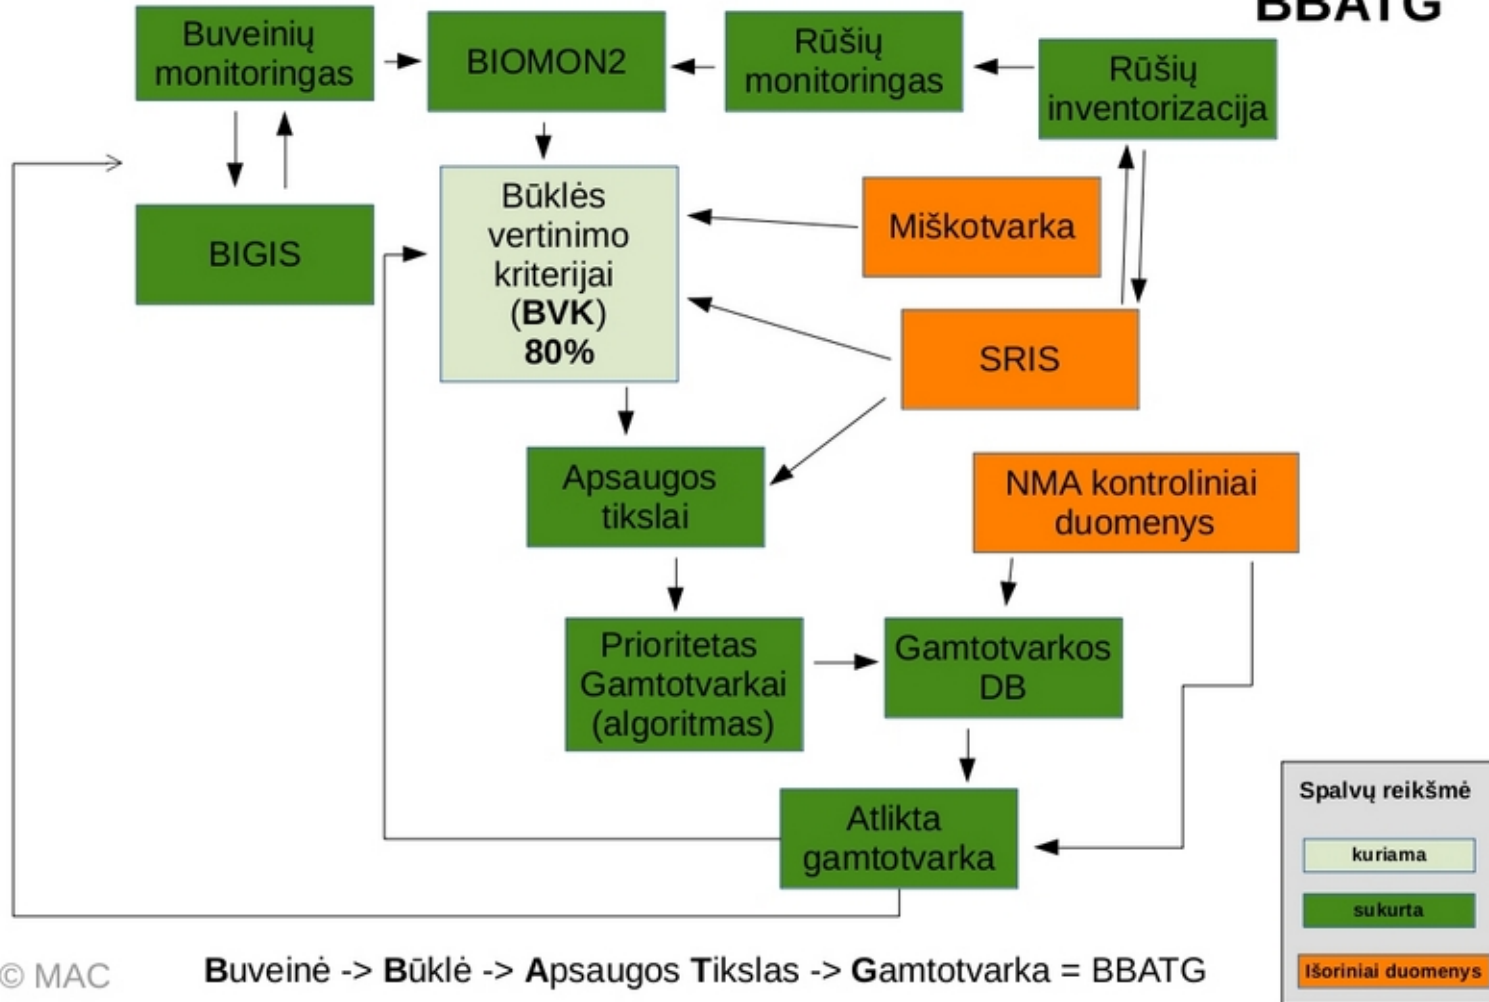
BBATG

Buveinių monitoringas

BIOMON2

Rūšių monitoringas

Rūšių inventorizacija

BIGIS

Būklės vertinimo kriterijai (**BVK**) **80%**

Miškotvarka

SRIS

Apsaugos tikslai

NMA kontroliniai duomenys

Prioritetas Gamtotvarkai (algoritmas)

Gamtotvarkos DB

Atlikta gamtotvarka

Spalvų reikšmė

kuriama

sukurta

Išoriniai duomenys

© MAC

**B**uveinė -> **B**ūklė -> **A**psaugos **T**ikslas -> **G**amtotvarka = BBATG